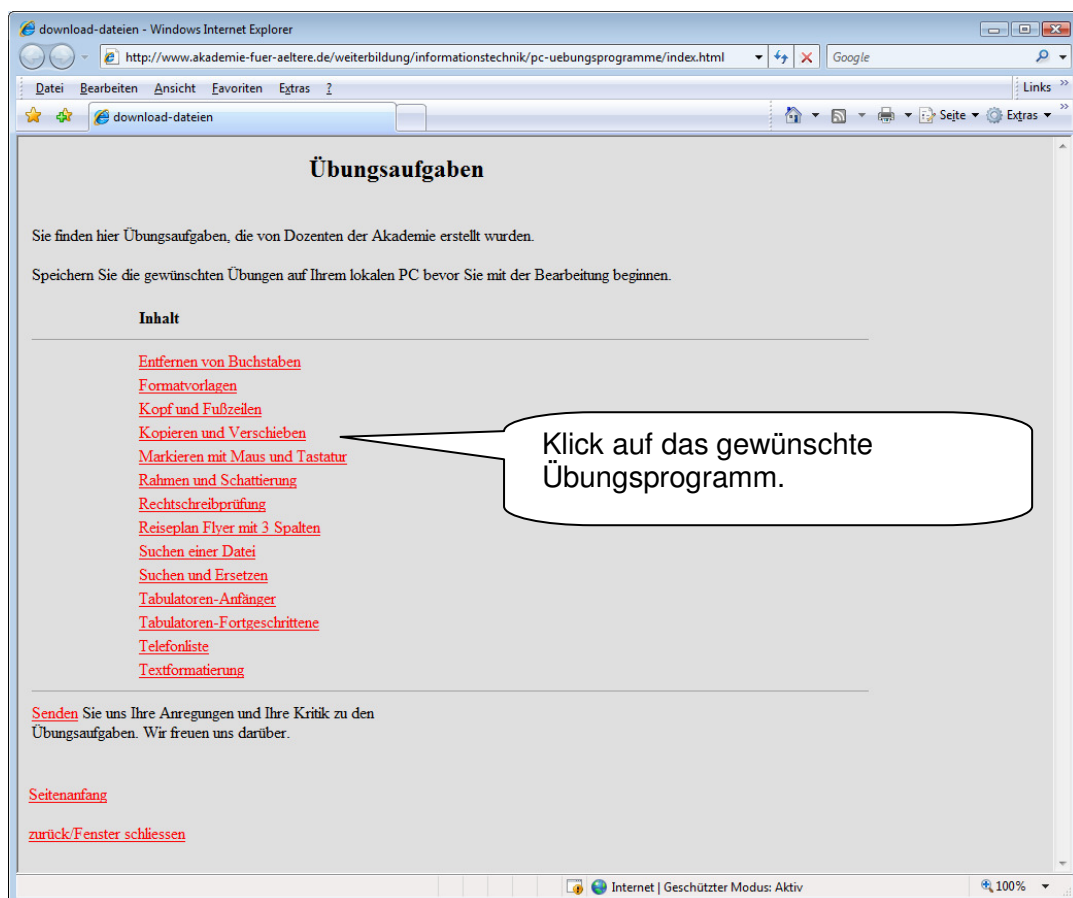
download-dateien - Windows Internet Explorer

http://www.akademie-fuer-aeltere.de/weiterbildung/informationstechnik/pc-uebungsprogramme/index.html

Google

Datei Bearbeiten Ansicht Favoriten Extras ?

Links »

download-dateien

Seite ▾ Extras ▾

Übungsaufgaben

Sie finden hier Übungsaufgaben, die von Dozenten der Akademie erstellt wurden.

Speichern Sie die gewünschten Übungen auf Ihrem lokalen PC bevor Sie mit der Bearbeitung beginnen.

Inhalt

Entfernen von Buchstaben
Formatvorlagen
Kopf und Fußzeilen
Kopieren und Verschieben
Markieren mit Maus und Tastatur
Rahmen und Schattierung
Rechtschreibprüfung
Reiseplan Flyer mit 3 Spalten
Suchen einer Datei
Suchen und Ersetzen
Tabulatoren-Anfänger
Tabulatoren-Fortgeschrittene
Telefonliste
Textformatierung

Klick auf das gewünschte Übungsprogramm.

Senden Sie uns Ihre Anregungen und Ihre Kritik zu den Übungsaufgaben. Wir freuen uns darüber.

Seitenanfang

zurück/Fenster schliessen

Internet | Geschützter Modus: Aktiv

100%